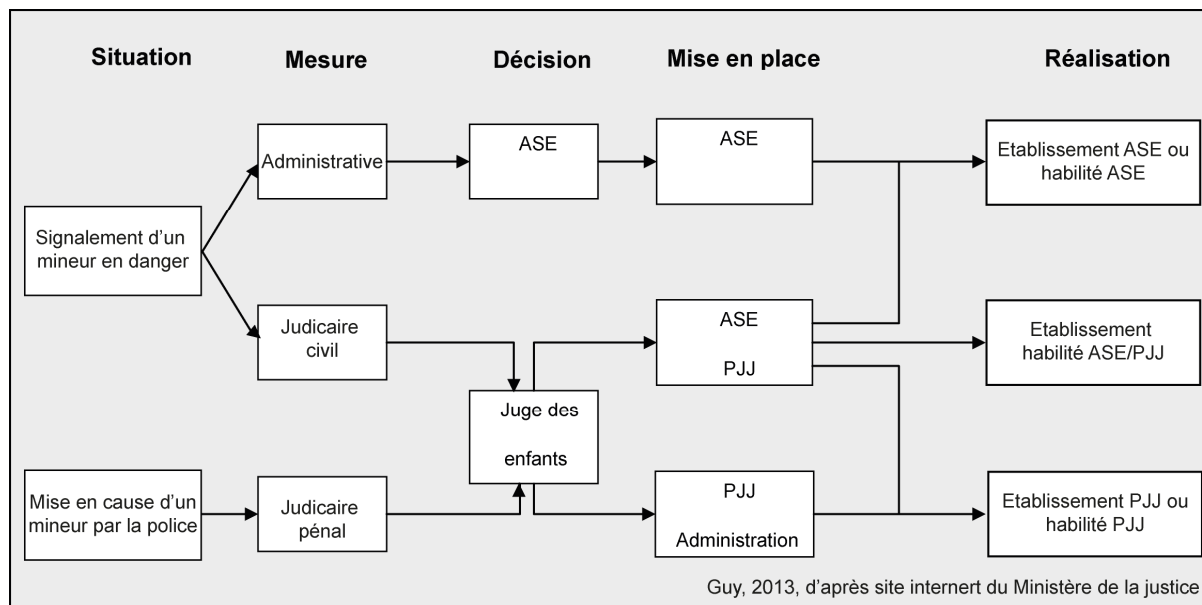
Situation

Mesure

Décision

Mise en place

Réalisation

Signalement d'un mineur en danger

Mise en cause d'un mineur par la police

Administrative

Judicaire civil

Judicaire pénal

ASE

Juge des enfants

ASE

ASE

PJJ

PJJ

Administration

Etablissement ASE ou habilité ASE

Etablissement habilité ASE/PJJ

Etablissement PJJ ou habilité PJJ

Guy, 2013, d'après site internert du Ministère de la justice